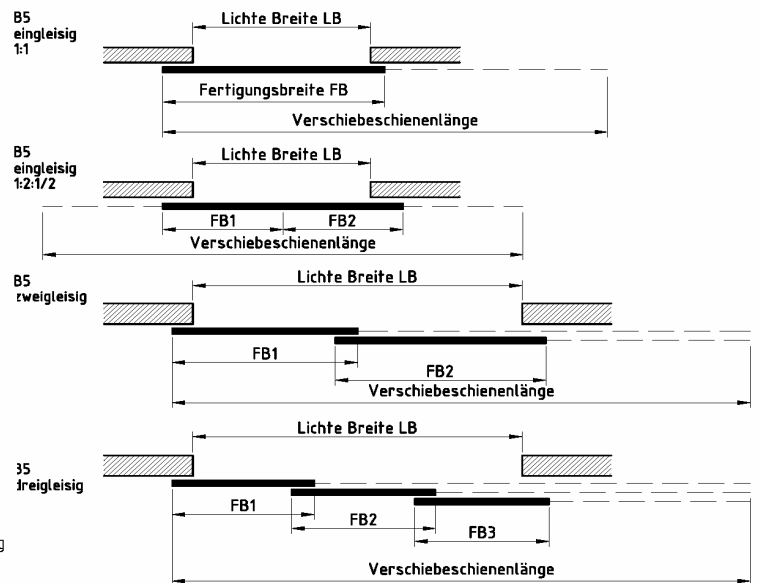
B5
eingleisig
1:1

Lichte Breite LB

Fertigungsbreite FB

Verschiebeschienenlänge

B5
eingleisig
1:2:1/2

Lichte Breite LB

FB1

FB2

Verschiebeschienenlänge

B5
zweigleisig

Lichte Breite LB

FB1

FB2

Verschiebeschienenlänge

B5
dreigleisig

Lichte Breite LB

FB1

FB2

FB3

Verschiebeschienenlänge

g